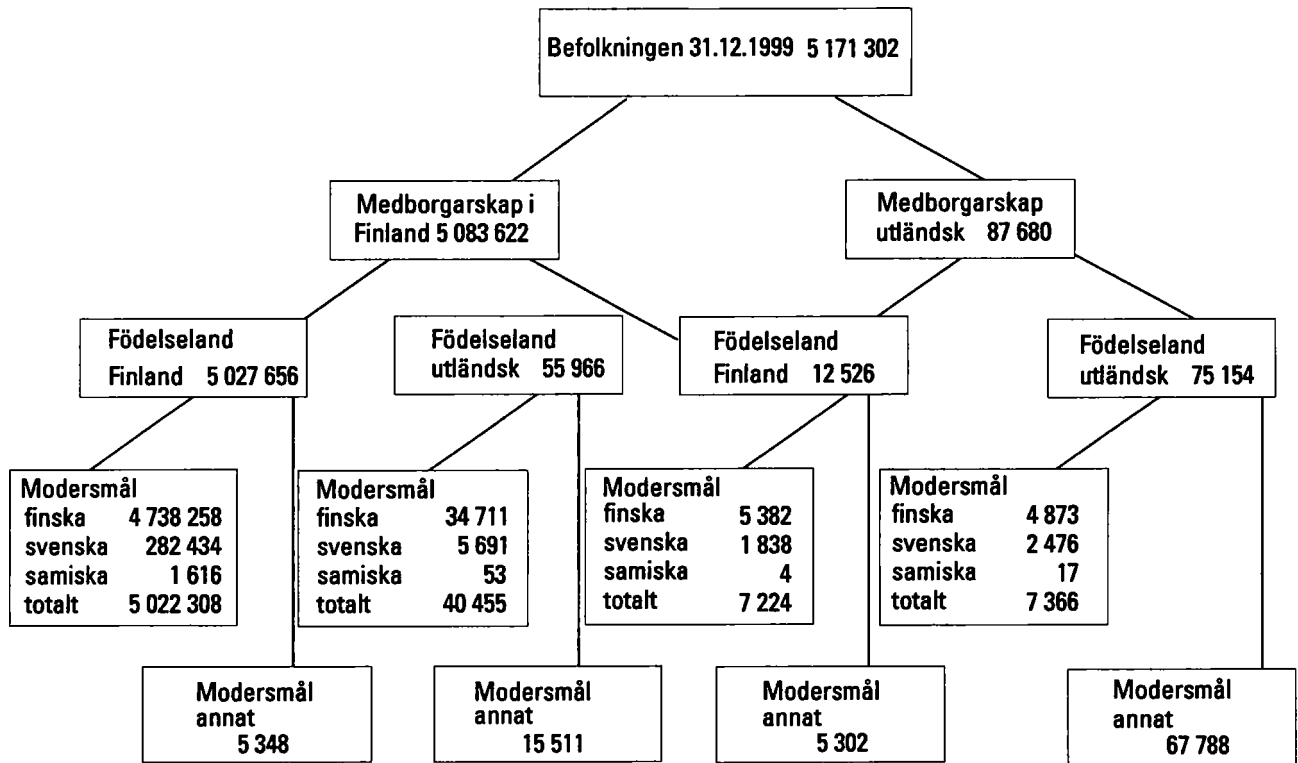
Befolkningen 31.12.1999 5 171 302

Medborgarskap i Finland 5 083 622

Medborgarskap utländsk 87 680

Födelseland Finland 5 027 656

Födelseland utländsk 55 966

Födelseland Finland 12 526

Födelseland utländsk 75 154

Modersmål
finska 4 738 258
svenska 282 434
samiska 1 616
totalt 5 022 308

Modersmål
finska 34 711
svenska 5 691
samiska 53
totalt 40 455

Modersmål
finska 5 382
svenska 1 838
samiska 4
totalt 7 224

Modersmål
finska 4 873
svenska 2 476
samiska 17
totalt 7 366

Modersmål annat 5 348

Modersmål annat 15 511

Modersmål annat 5 302

Modersmål annat 67 788